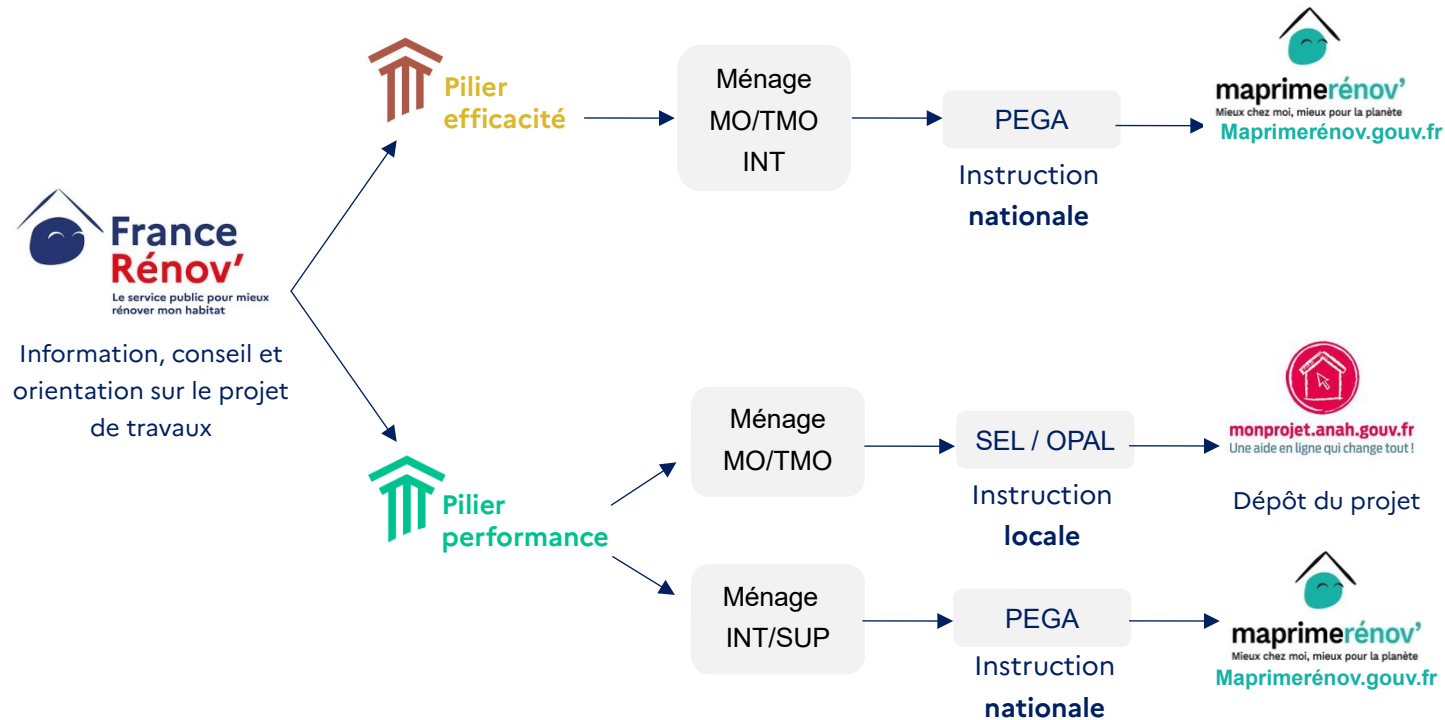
France Rénov'
Le service public pour mieux rénover mon habitat

Information, conseil et orientation sur le projet de travaux

Pilier efficacité

Ménage
MO/TMO
INT

PEGA

Instruction **nationale**

maprimerénov'
Mieux chez moi, mieux pour la planète
Maprimerénov.gouv.fr

Pilier performance

Ménage
MO/TMO

SEL / OPAL

Instruction **locale**

monprojet.anah.gouv.fr
Une aide en ligne qui change tout !

Dépôt du projet

Ménage
INT/SUP

PEGA

Instruction **nationale**

maprimerénov'
Mieux chez moi, mieux pour la planète
Maprimerénov.gouv.fr